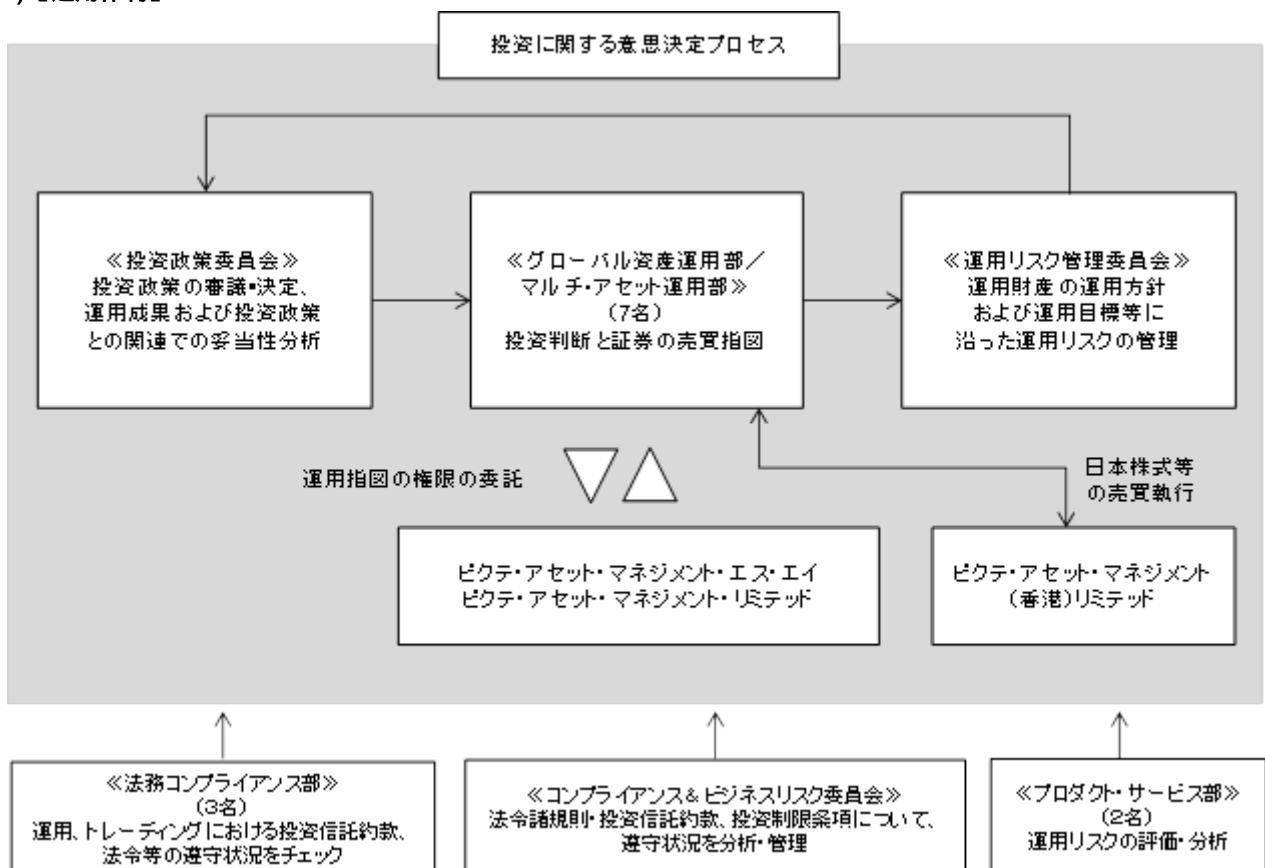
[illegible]

投資に関する意思決定プロセス

≪投資政策委員会≫
投資政策の審議・決定、運用成果および投資政策との関連での妥当性分析

≪グローバル資産運用部／マルチ・アセット運用部≫
(7名)
投資判断と証券の売買指図

≪運用リスク管理委員会≫
運用財産の運用方針および運用目標等に沿った運用リスクの管理

運用指図の権限の委託

日本株式等の売買執行

ピクテ・アセット・マネジメント・エス・エイ
ピクテ・アセット・マネジメント・リミテッド

ピクテ・アセット・マネジメント（香港）リミテッド

≪法務コンプライアンス部≫
(3名)
運用、トレーディングにおける投資信託約款、法令等の遵守状況をチェック

≪コンプライアンス＆ビジネスリスク委員会≫
法令諸規則・投資信託約款、投資制限条項について、遵守状況を分析・管理

≪プロダクト・サービス部≫
(2名)
運用リスクの評価・分析